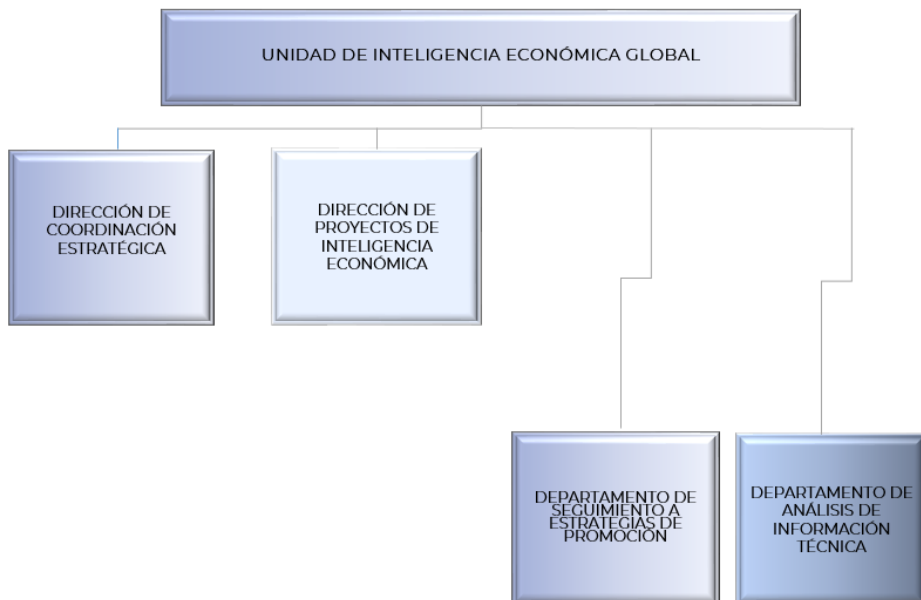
UNIDAD DE INTELIGENCIA ECONÓMICA GLOBAL

DIRECCIÓN DE COORDINACIÓN ESTRATÉGICA

DIRECCIÓN DE PROYECTOS DE INTELIGENCIA ECONÓMICA

DEPARTAMENTO DE SEGUIMIENTO A ESTRATEGIAS DE PROMOCIÓN

DEPARTAMENTO DE ANÁLISIS DE INFORMACIÓN TÉCNICA